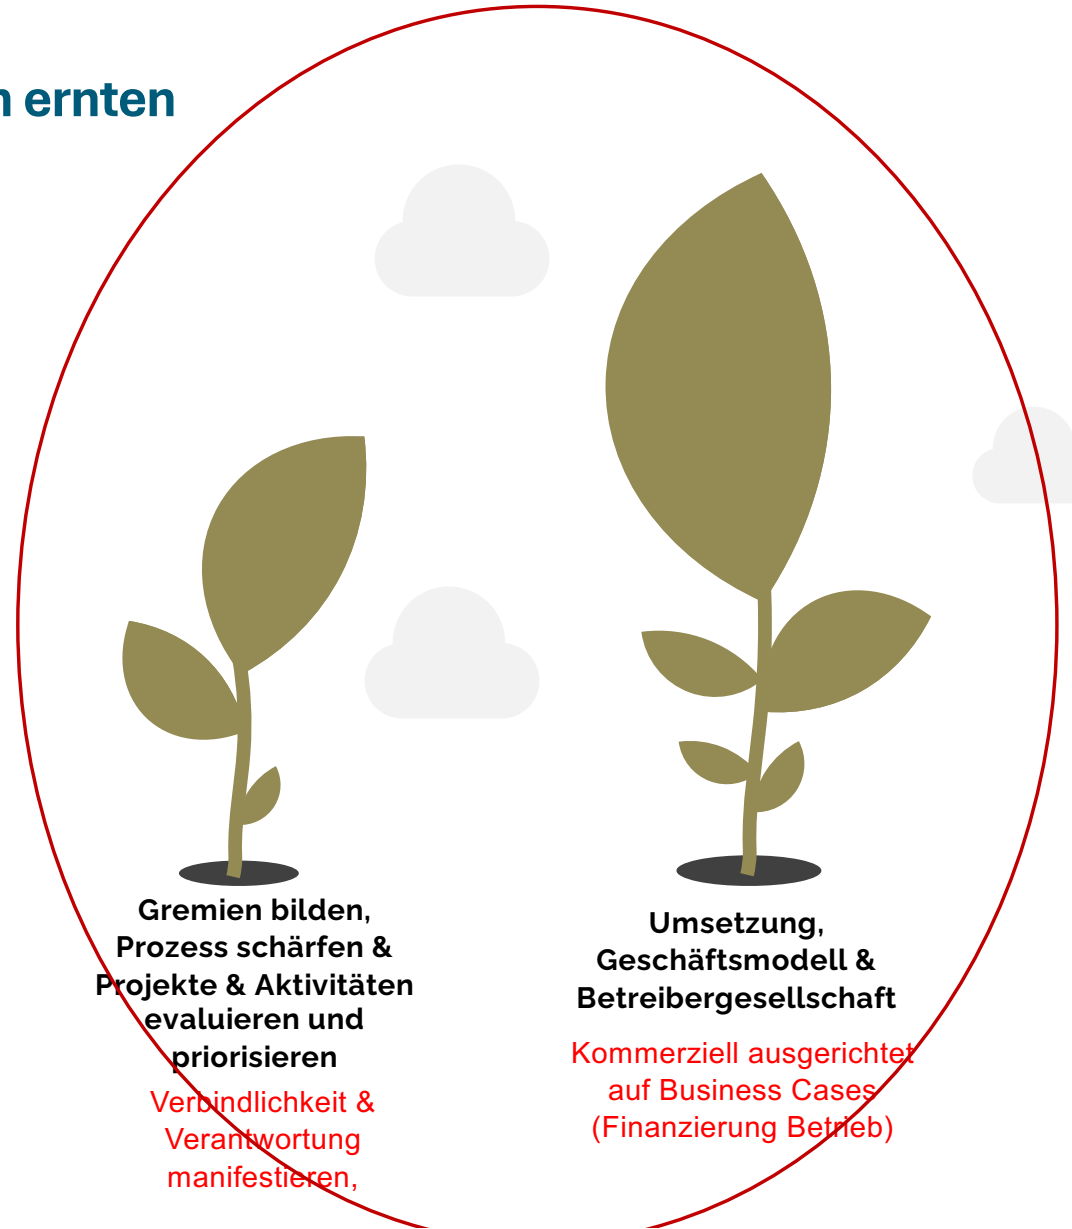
n ernten

Gremien bilden, Prozess schärfen & Projekte & Aktivitäten evaluieren und priorisieren

Verbindlichkeit & Verantwortung manifestieren,

Umsetzung, Geschäftsmodell & Betreibergesellschaft

Kommerziell ausgerichtet auf Business Cases (Finanzierung Betrieb)